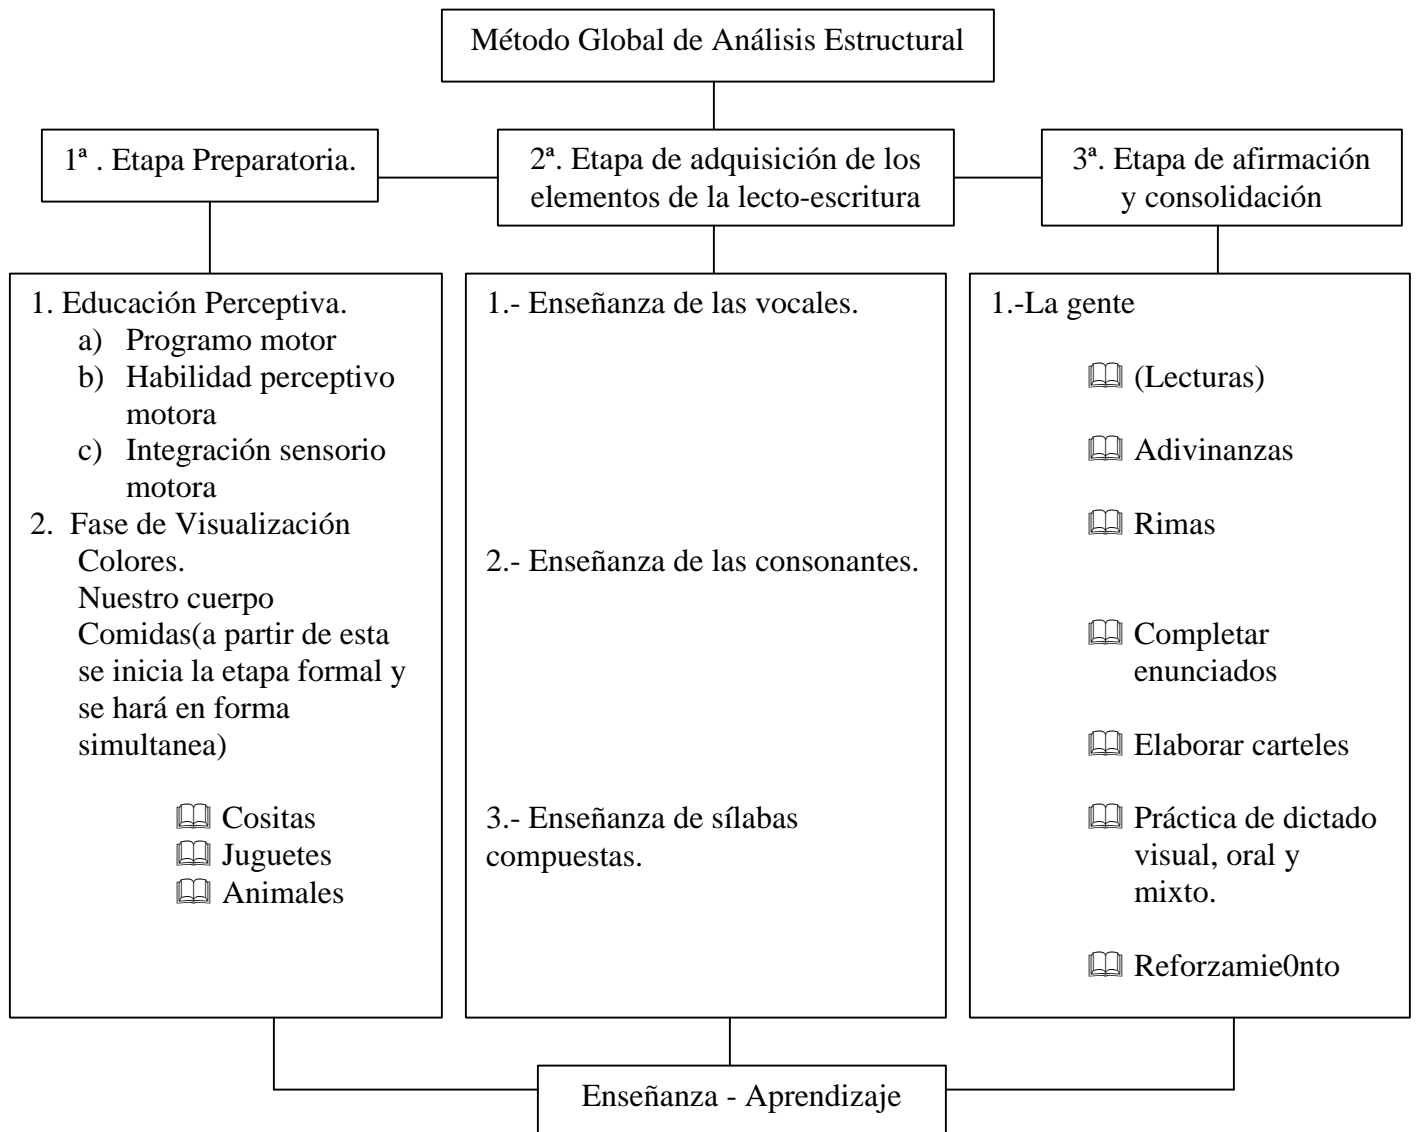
Método Global de Análisis Estructural

1ª . Etapa Preparatoria.

2ª. Etapa de adquisición de los elementos de la lecto-escritura

3ª. Etapa de afirmación y consolidación

1. Educación Perceptiva.
a) Programo motor
b) Habilidad perceptivo motora
c) Integración sensorio motora
2. Fase de Visualización
Colores.
Nuestro cuerpo
Comidas(a partir de esta se inicia la etapa formal y se hará en forma simultanea)

🕮 Cositas
🕮 Juguetes
🕮 Animales

1.- Enseñanza de las vocales.

2.- Enseñanza de las consonantes.

3.- Enseñanza de sílabas compuestas.

1.-La gente

🕮 (Lecturas)

🕮 Adivinanzas

🕮 Rimas

🕮 Completar enunciados

🕮 Elaborar carteles

🕮 Práctica de dictado visual, oral y mixto.

🕮 Reforzamie0nto

Enseñanza - Aprendizaje